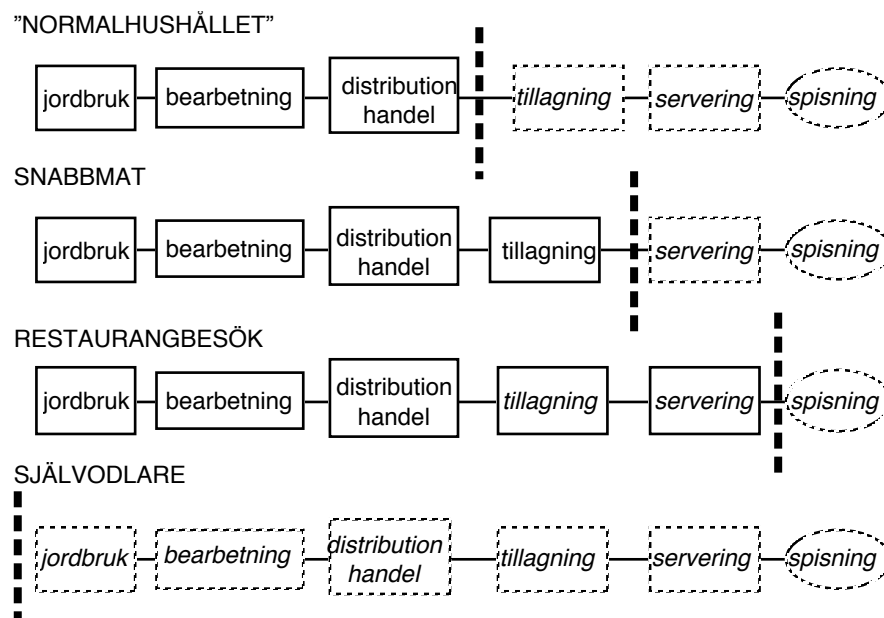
”NORMALHUSHÅLLET”

jordbruk bearbetning distribution handel tillagning servering spisning

SNABBMAT

jordbruk bearbetning distribution handel tillagning servering spisning

RESTAURANGBESÖK

jordbruk bearbetning distribution handel tillagning servering spisning

SJÄLVODLARE

jordbruk bearbetning distribution handel tillagning servering spisning